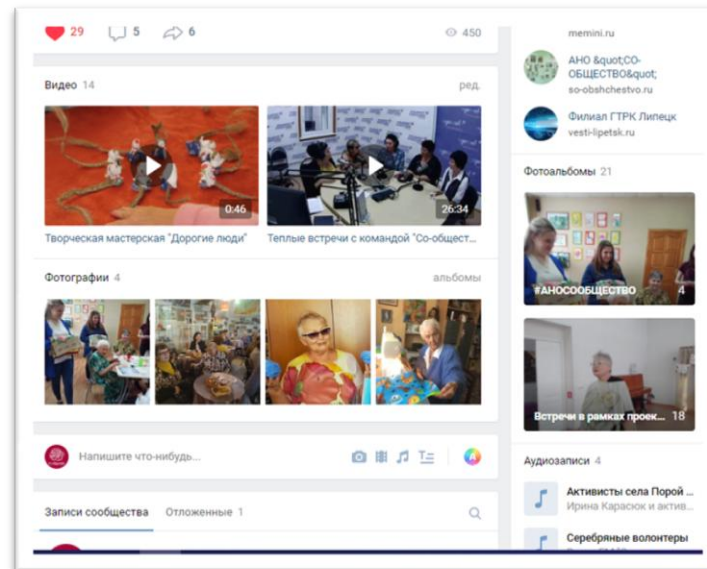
29 5 6 450

Видео 14 ред.

0:46
Творческая мастерская "Дорогие люди"

26:34
Теплые встречи с командой "Со-общест...

Фотографии 4 альбомы

Напишите что-нибудь...

Записи сообщества Отложенные 1

memini.ru

АНО &quot;СО-ОБЩЕСТВО&quot;
so-obshchestvo.ru

Филиал ГТРК Липецк
vesti-lipetsk.ru

Фотоальбомы 21

#АНОСООБЩЕСТВО 4

Встречи в рамках проек... 18

Аудиозаписи 4

Активисты села Порой ...
Ирина Карасюк и актив...

Серебряные волонтеры
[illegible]